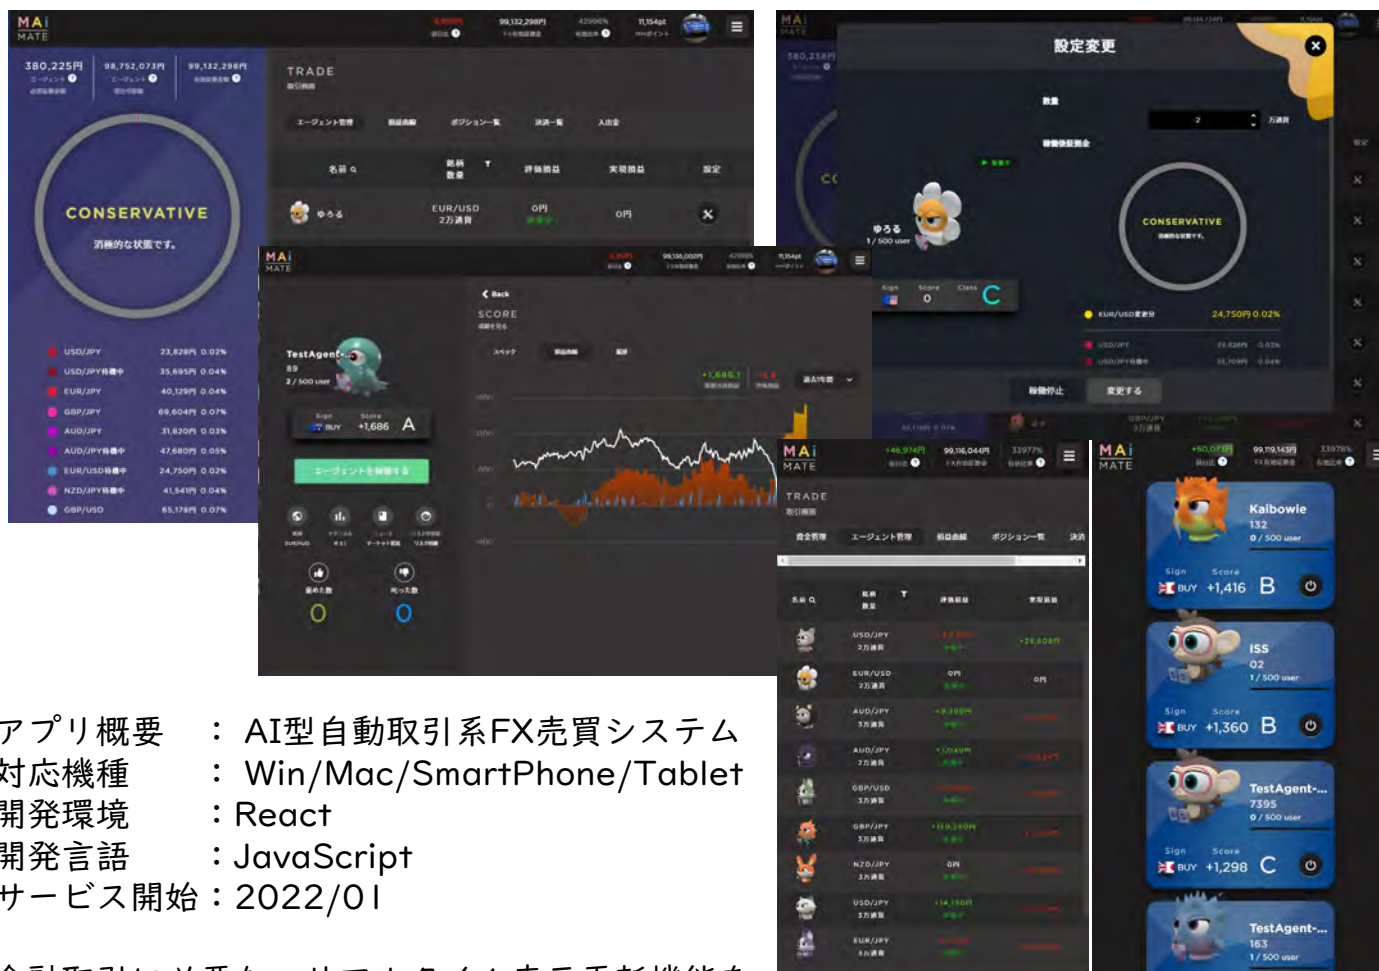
MAi MATE

380,225円 98,752,073円 99,132,298円

CONSERVATIVE
消極的な状態です。

USD/JPY 23,828円 0.02%
USD/JPY補助 35,695円 0.04%
EUR/JPY 40,129円 0.04%
GBP/JPY 69,604円 0.07%
AUD/JPY 31,820円 0.03%
AUD/JPY補助 47,680円 0.05%
EUR/USD補助 24,750円 0.02%
NZD/JPY補助 41,541円 0.04%
GBP/USD 65,178円 0.07%

TRADE
取引画面

エージェント管理 損益曲線 ポジション一覧 決済一覧 入出金

名前 銘柄 数量 評価損益 実現損益 設定
ゆろる EUR/USD 2万通貨 0円 0円

MAi MATE
99,136,002円 11,154pt

Back
SCORE
成績を見る

TestAgent-...
89
2 / 500 user
Sign BUY Score +1,686 A
エージェントを稼働する
+1,686.1

設定変更
数量 2 万通貨
ゆろる
1 / 500 user
Sign Score 0 Class C
CONSERVATIVE
EUR/USD 24,750円 0.02%
USD/JPY
USD/JPY補助
稼働停止 変更する

MAi MATE
+46,974円 99,116,044円
TRADE
取引画面
エージェント管理 損益曲線 ポジション一覧 決済
名前 銘柄 数量 評価損益 実現損益
USD/JPY 2万通貨 +26,808円
EUR/USD 2万通貨 0円 0円
AUD/JPY 3万通貨 +9,350円
AUD/JPY 2万通貨 +7,040円
GBP/USD 3万通貨
GBP/JPY 3万通貨 +10,340円
NZD/JPY 3万通貨 0円
USD/JPY 3万通貨 +14,150円
EUR/JPY 3万通貨

MAi MATE
+50,073円 99,119,143円
Kaibowie
132
0 / 500 user
Sign BUY Score +1,416 B
ISS
02
1 / 500 user
Sign BUY Score +1,360 B
TestAgent-...
7395
0 / 500 user
Sign BUY Score +1,298 C
TestAgent-...
163
1 / 500 user

アプリ概要 ： AI型自動取引系FX売買システム
対応機種 ： Win/Mac/SmartPhone/Tablet
開発環境 ：React
開発言語 ：JavaScript
サービス開始：2022/01

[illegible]